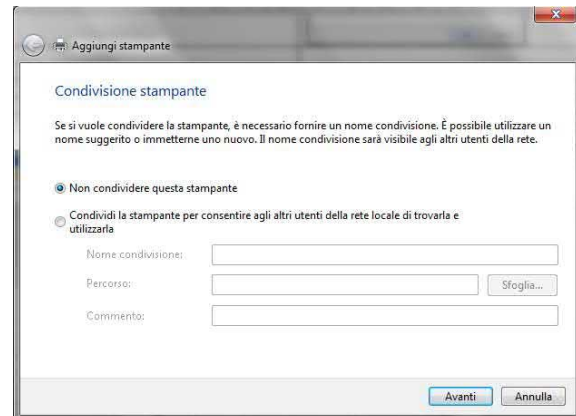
Aggiungi stampante

Condivisione stampante

Se si vuole condividere la stampante, è necessario fornire un nome condivisione. È possibile utilizzare un nome suggerito o immetterne uno nuovo. Il nome condivisione sarà visibile agli altri utenti della rete.

Non condividere questa stampante

Condividi la stampante per consentire agli altri utenti della rete locale di trovarla e utilizzarla

Nome condivisione:

Percorso:

Sfoglia...

Commento:

Avanti

Annulla